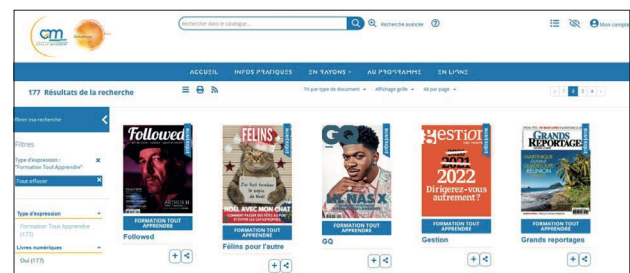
cm

Rechercher dans le catalogue...

Recherche avancée

Mon compte

ACCUEIL
INFOS PRATIQUES
EN RAYONS
AU PROGRAMME
EN LIGNE

177 Résultats de la recherche

Tri par type de document
Affichage grille
48 par page

1 2 3 4

Affiner ma recherche

Filtres

Type d'expression : "Formation Tout Apprendre"

Tout effacer

Type d'expression

Formation Tout Apprendre (177)

Livres numériques

Oui (177)

Followed

FORMATION TOUT APPRENDRE

Followed

FÉLINS

FORMATION TOUT APPRENDRE

Félins pour l'autre

GQ

FORMATION TOUT APPRENDRE

GQ

gestion

2022

Dirigez-vous autrement?

FORMATION TOUT APPRENDRE

Gestion

GRANDS REPORTAGES

FORMATION TOUT APPRENDRE

Grands reportages